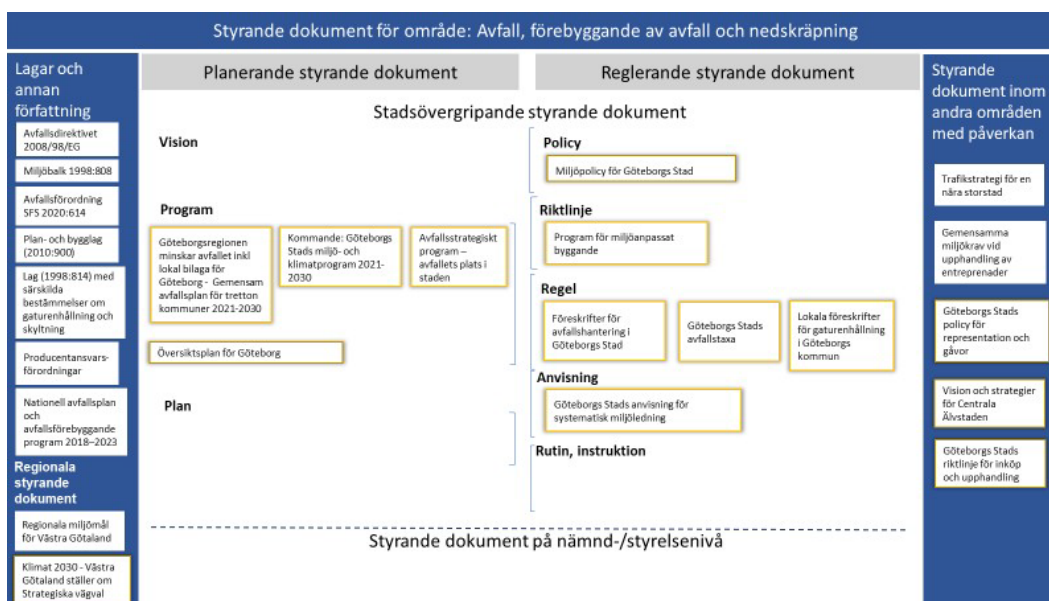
Styrande dokument för område: Avfall, förebyggande av avfall och nedskräpning

Lagar och annan författning

Avfallsdirektivet 2008/98/EG

Miljöbalk 1998:808

Avfallsförordning SFS 2020:614

Plan- och bygglag (2010:900)

Lag (1998:814) med särskilda bestämmelser om gaturenhållning och skyltning

Producentansvarsförordningar

Nationell avfallsplan och avfallsförebyggande program 2018–2023

Regionala styrande dokument

Regionala miljömål för Västra Götaland

Klimat 2030 - Västra Götaland ställer om Strategiska vägval

Planerande styrande dokument

Reglerande styrande dokument

Stadsövergripande styrande dokument

Vision

Program

Göteborgsregionen minskar avfallet inkl lokal bilaga för Göteborg - Gemensam avfallsplan för tretton kommuner 2021-2030

Kommande: Göteborgs Stads miljö- och klimatprogram 2021-2030

Avfallsstrategiskt program – avfallets plats i staden

Översiktsplan för Göteborg

Plan

Policy

Miljöpolicy för Göteborgs Stad

Riktlinje

Program för miljöanpassat byggande

Regel

Föreskrifter för avfallshantering i Göteborgs Stad

Göteborgs Stads avfallstaxa

Lokala föreskrifter för gaturenhållning i Göteborgs kommun

Anvisning

Göteborgs Stads anvisning för systematisk miljöledning

Rutin, instruktion

Styrande dokument på nämnd-/styrelsenivå

Styrande dokument inom andra områden med påverkan

Trafikstrategi för en nära storstad

Gemensamma miljökrav vid upphandling av entreprenader

Göteborgs Stads policy för representation och gåvor

Vision och strategier för Centrala Älvstaden

Göteborgs Stads riktlinje för inköp och upphandling